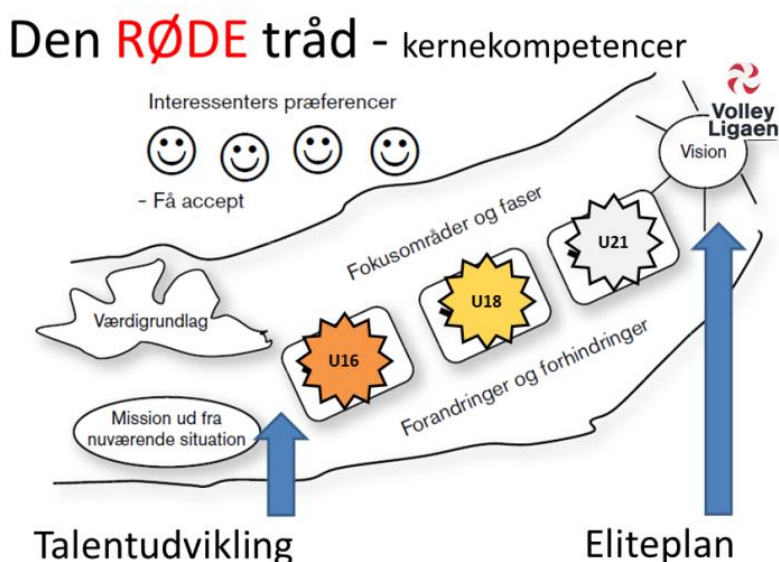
Den RØDE tråd - kernekompetencer

Volley Ligaen

Interessenters præferencer

- Få accept

Vision

Fokusområder og faser

U21

U18

Værdigrundlag

U16

Forandringer og forhindringer

Mission ud fra nuværende situation

Talentudvikling

Eliteplan